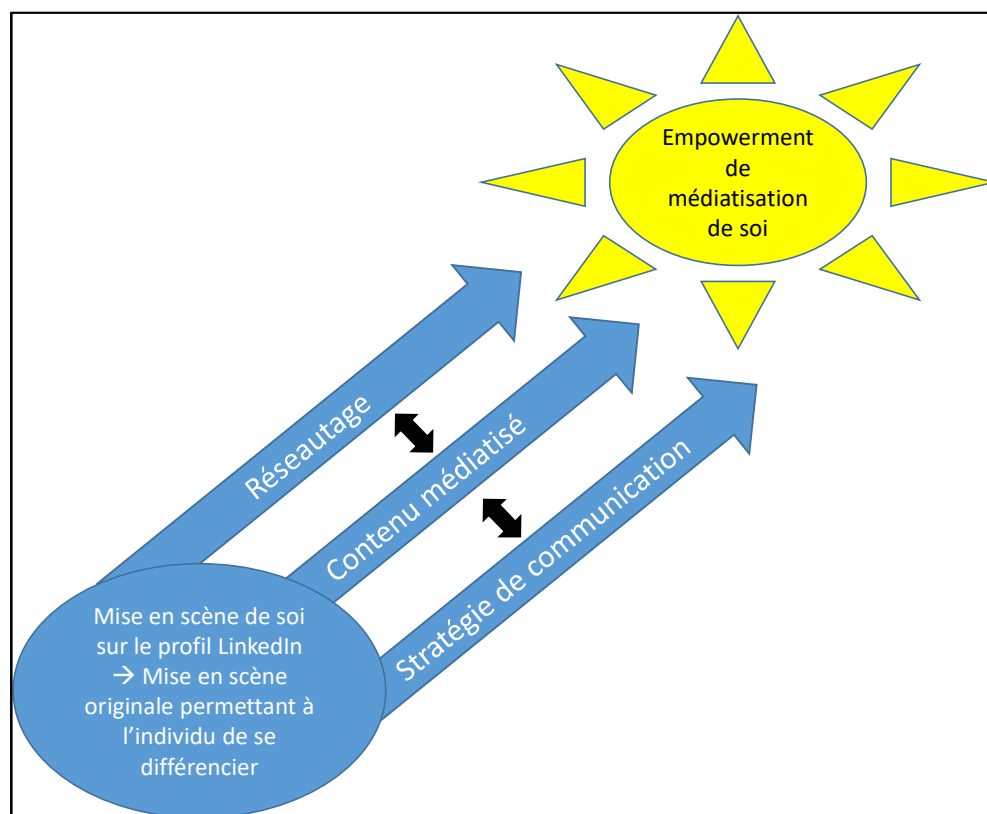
Empowerment de médiatisation de soi

Réseautage

Contenu médiatisé

Stratégie de communication

Mise en scène de soi sur le profil LinkedIn → Mise en scène originale permettant à l'individu de se différencier